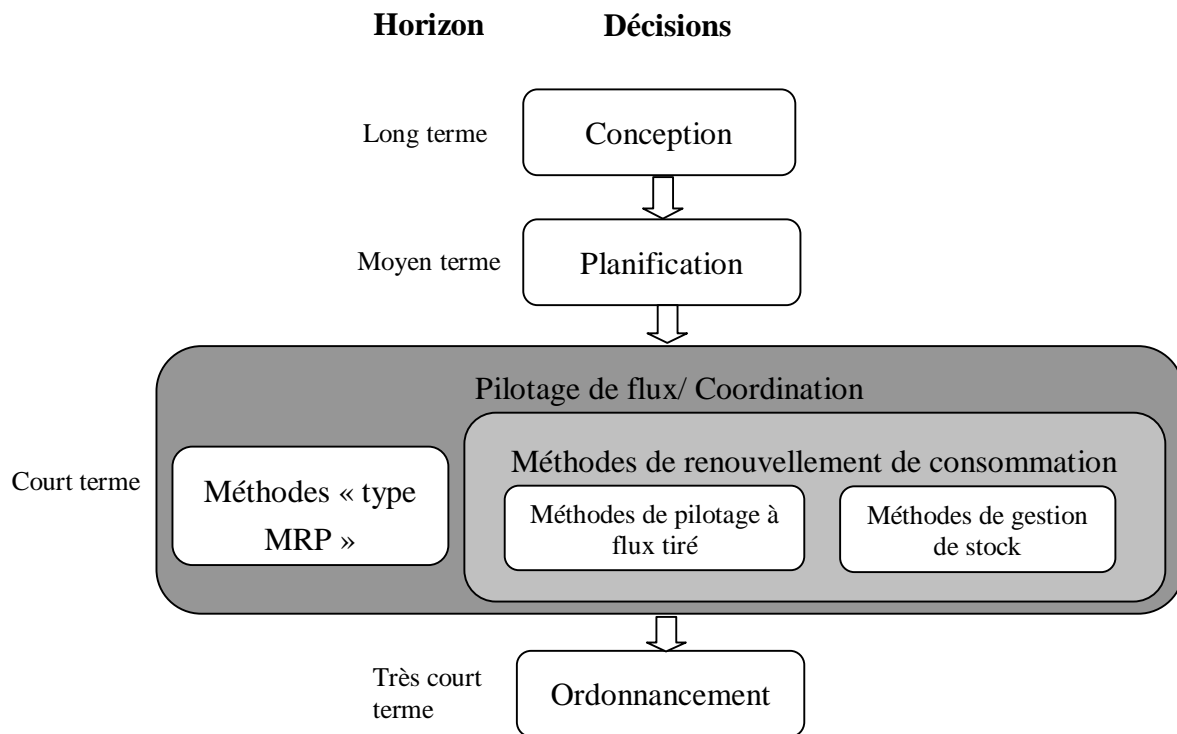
Horizon

Décisions

Long terme

Conception

Moyen terme

Planification

Pilotage de flux/ Coordination

Court terme

Méthodes « type MRP »

Méthodes de renouvellement de consommation

Méthodes de pilotage à flux tiré

Méthodes de gestion de stock

Très court terme

Ordonnancement